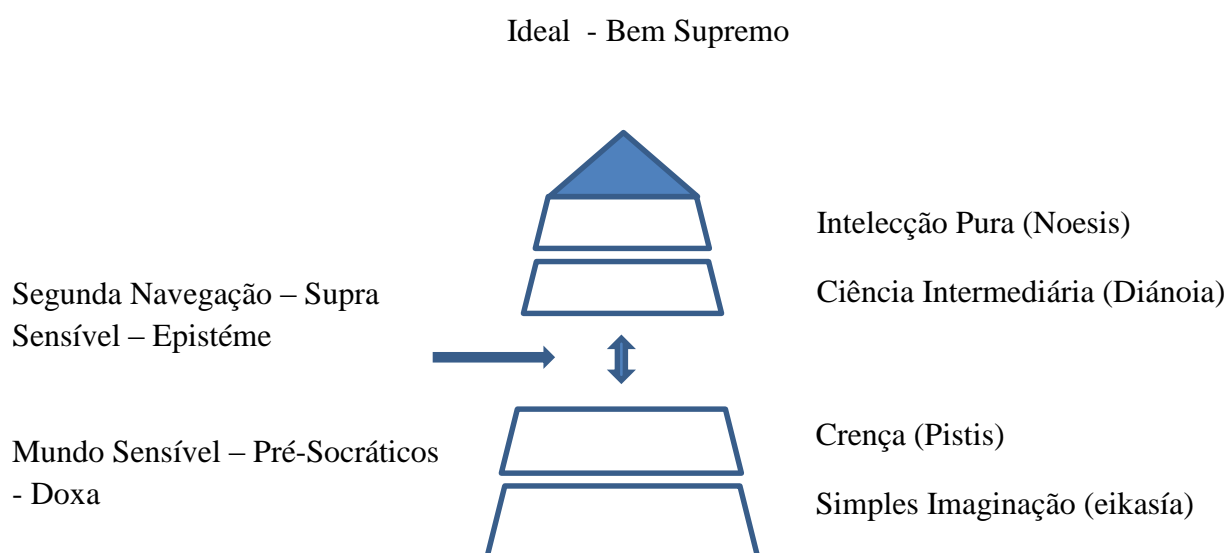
Ideal - Bem Supremo

Segunda Navegação – Supra Sensível – Epistéme

Mundo Sensível – Pré-Socráticos - Doxa

Intelecção Pura (Noesis)

Ciência Intermediária (Diánoia)

Crença (Pistis)

Simples Imaginação (eikasía)